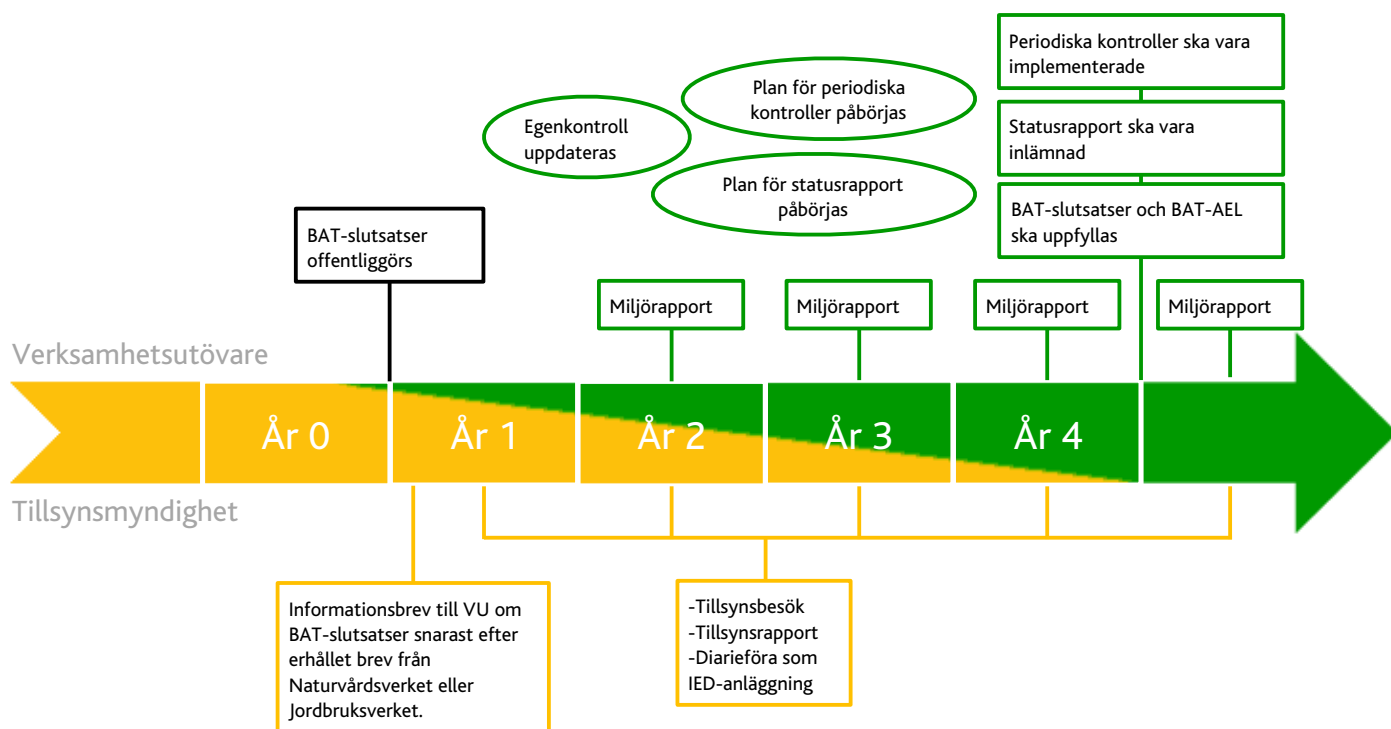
Periodiska kontroller ska vara implementerade

Plan för periodiska kontroller påbörjas

Egenkontroll uppdateras

Statusrapport ska vara inlämnad

Plan för statusrapport påbörjas

BAT-slutsatser och BAT-AEL ska uppfyllas

BAT-slutsatser offentliggörs

Miljörapport

Miljörapport

Miljörapport

Miljörapport

Verksamhetsutövare

År 0

År 1

År 2

År 3

År 4

Tillsynsmyndighet

Informationsbrev till VU om BAT-slutsatser snarast efter erhållet brev från Naturvårdsverket eller Jordbruksverket.

-Tillsynsbesök
-Tillsynsrapport
-Diarieföra som IED-anläggning